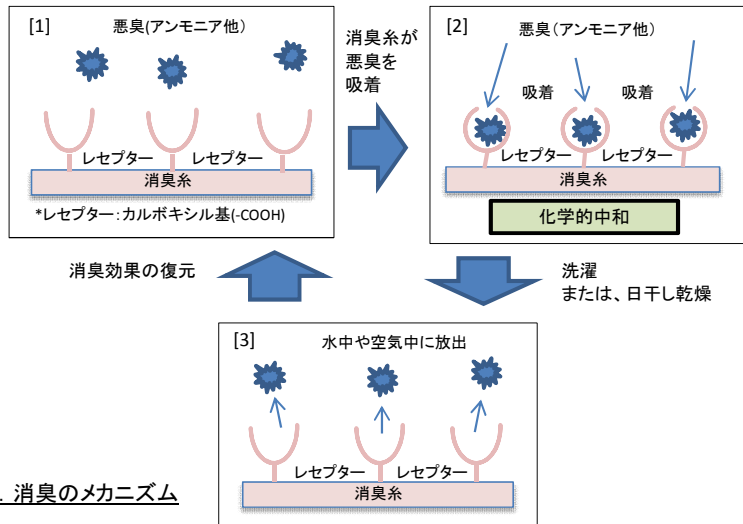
[1]
悪臭(アンモニア他)

レセプター　レセプター
消臭糸
*レセプター：カルボキシル基(-COOH)

消臭糸が悪臭を吸着

[2]
悪臭（アンモニア他）
吸着　吸着
レセプター　レセプター
消臭糸
化学的中和

消臭効果の復元

洗濯
または、日干し乾燥

[3]
水中や空気中に放出
レセプター　レセプター
消臭糸

. 消臭のメカニズム